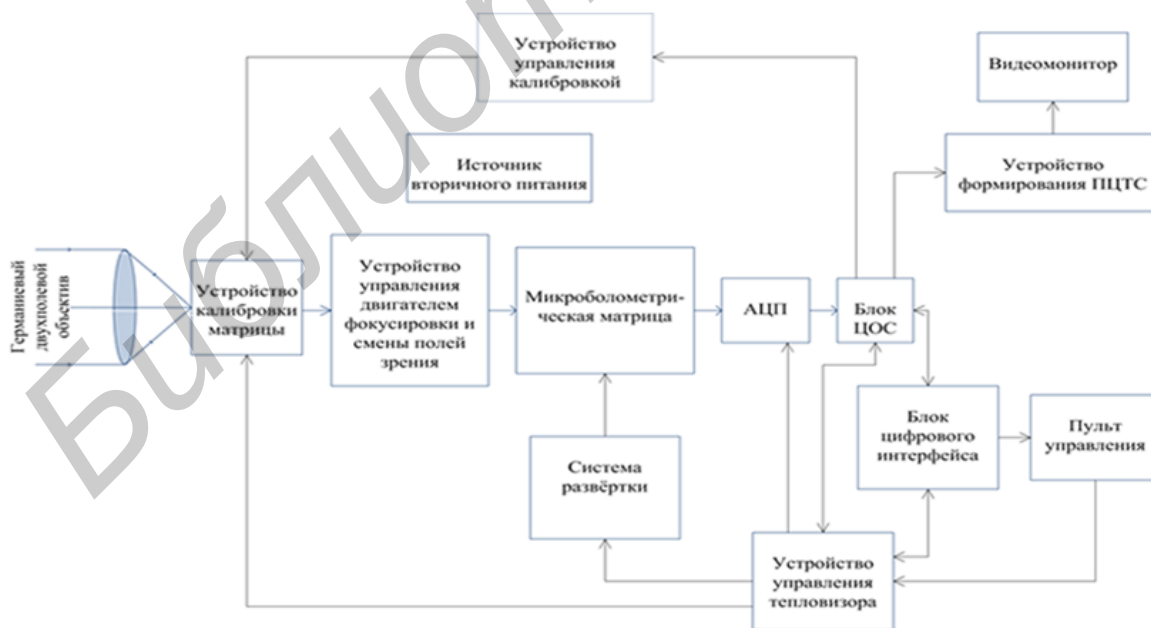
Устройство управления калибровкой

Видеомонитор

Источник вторичного питания

Устройство формирования ПЦТС

Германиевый двухполевой объектив

Устройство калибровки матрицы

Устройство управления двигателем фокусировки и смены полей зрения

Микроболометрическая матрица

АЦП

Блок ЦОС

Блок цифрового интерфейса

Пульт управления

Система развёртки

Устройство управления тепловизора

Библиотека